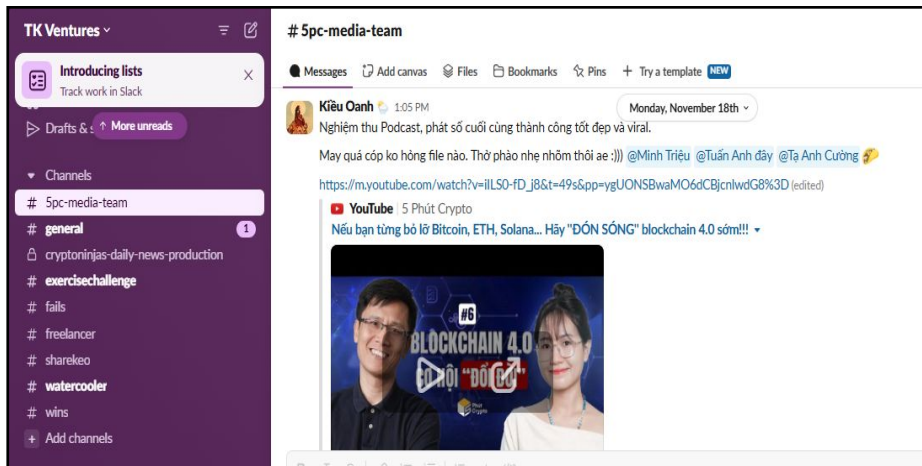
TK Ventures

Introducing lists
Track work in Slack

Drafts & s
↑ More unreads

Channels
# 5pc-media-team
# general 1
cryptoninjas-daily-news-production
# exercisechallenge
# fails
# freelancer
# sharekeo
# watercooler
# wins
+ Add channels

# 5pc-media-team

Messages Add canvas Files Bookmarks Pins + Try a template NEW

Kiều Oanh 1:05 PM
Monday, November 18th
Nghiệm thu Podcast, phát số cuối cùng thành công tốt đẹp và viral.

May quá cóp ko hỏng file nào. Thở phào nhẹ nhõm thôi ae :))) @Minh Triệu @Tuấn Anh đây @Tạ Anh Cường

https://m.youtube.com/watch?v=iILS0-fD_j8&t=49s&pp=ygUONSBwaMO6dCBjcnlwdG8%3D (edited)

YouTube | 5 Phút Crypto
Nếu bạn từng bỏ lỡ Bitcoin, ETH, Solana... Hãy "ĐÓN SÓNG" blockchain 4.0 sớm!!!

#6
BLOCKCHAIN 4.0
CƠ HỘI "ĐÓN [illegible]"
Phút Crypto